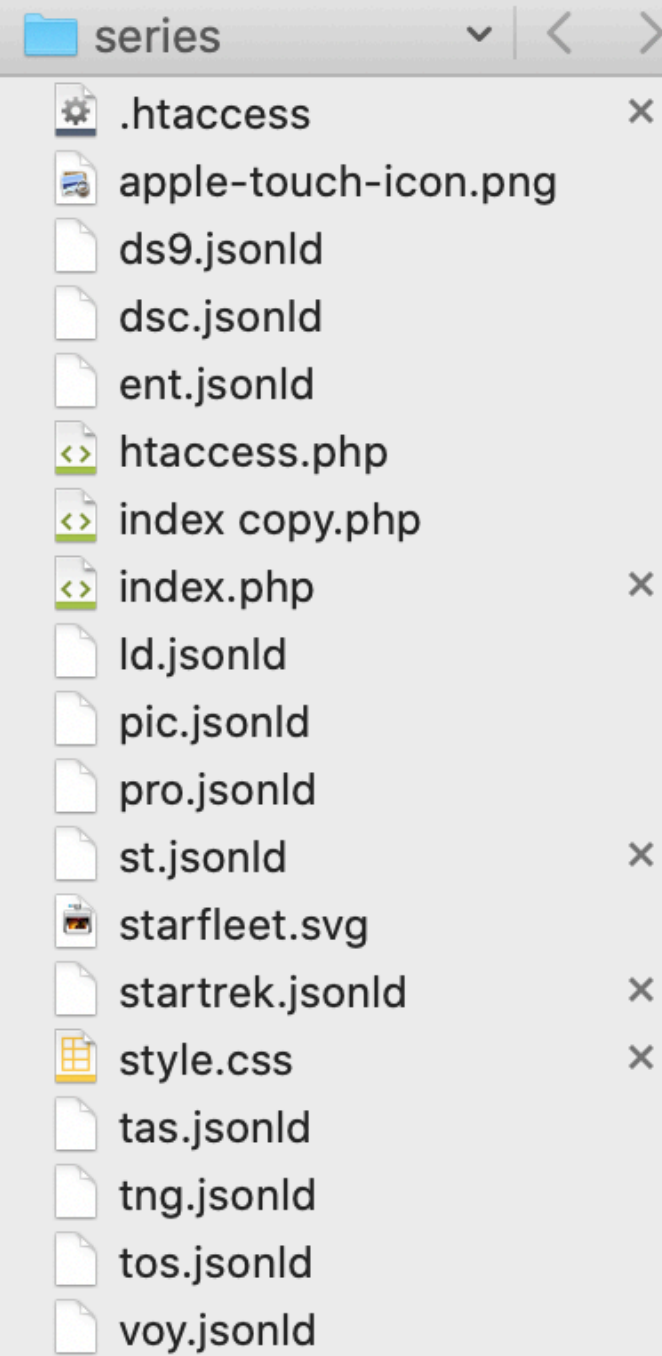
series

.htaccess ×
apple-touch-icon.png
ds9.jsonld
dsc.jsonld
ent.jsonld
htaccess.php
index copy.php
index.php ×
ld.jsonld
pic.jsonld
pro.jsonld
st.jsonld ×
starfleet.svg
startrek.jsonld ×
style.css ×
tas.jsonld
tng.jsonld
tos.jsonld
voy.jsonld